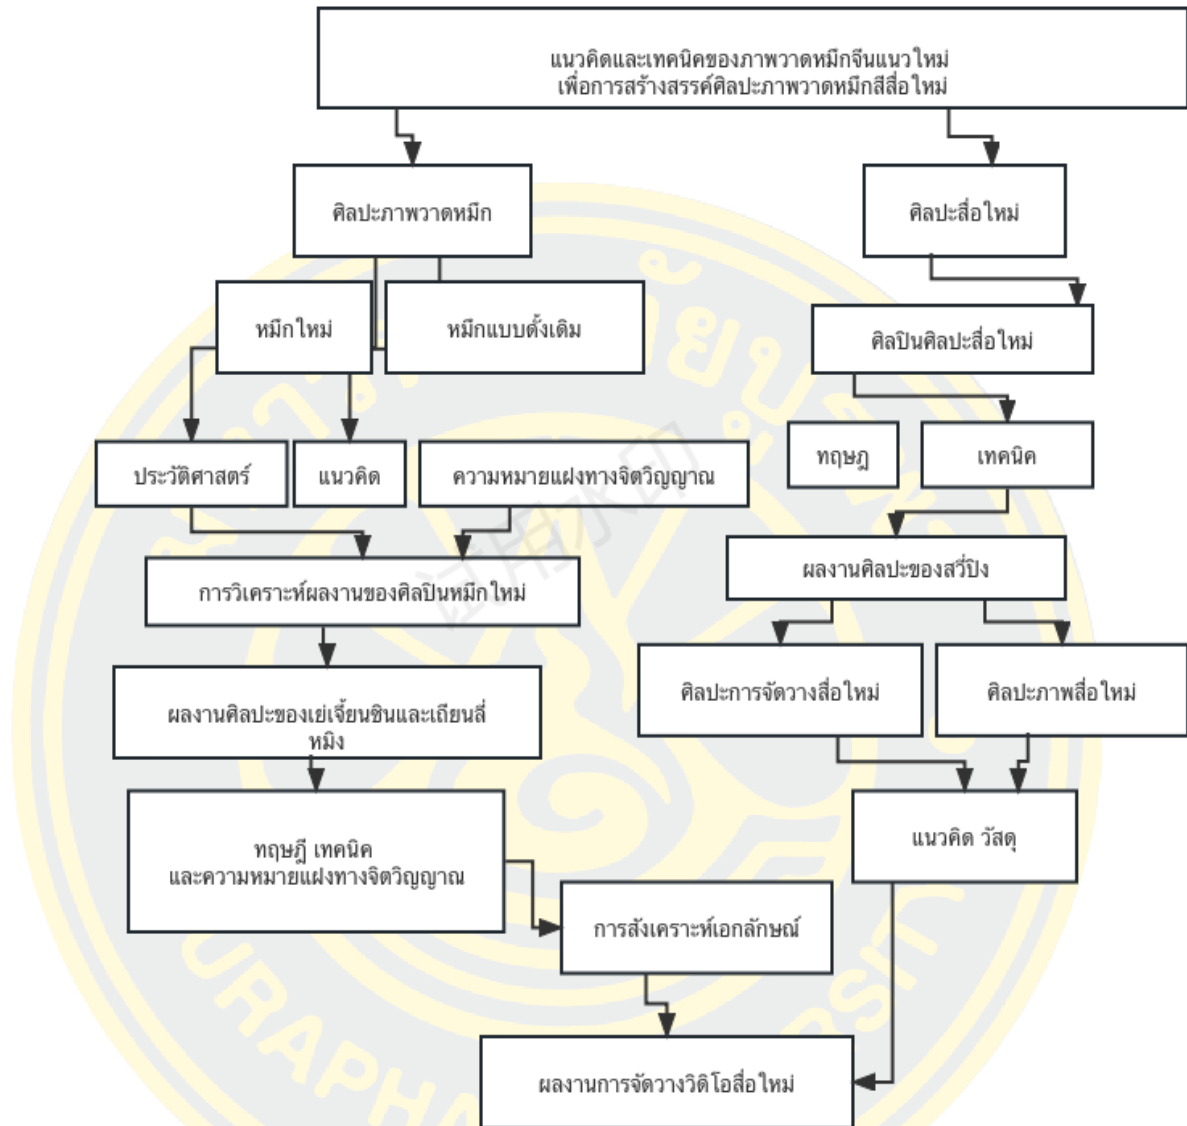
แนวคิดและเทคนิคของภาพวาดหมึกจีนแนวใหม่
เพื่อการสร้างสรรค์ศิลปะภาพวาดหมึกสีสื่อใหม่

ศิลปะภาพวาดหมึก

ศิลปะสื่อใหม่

หมึกใหม่

หมึกแบบดั้งเดิม

ศิลปินศิลปะสื่อใหม่

ทฤษฎี

เทคนิค

ประวัติศาสตร์

แนวคิด

ความหมายแฝงทางจิตวิญญาณ

ผลงานศิลปะของสวี่ปิง

การวิเคราะห์ผลงานของศิลปินหมึกใหม่

ศิลปะการจัดวางสื่อใหม่

ศิลปะภาพสื่อใหม่

ผลงานศิลปะของเย่เจี้ยนชินและเถียนลี่หมิง

แนวคิด วัสดุ

ทฤษฎี เทคนิค
และความหมายแฝงทางจิตวิญญาณ

การสังเคราะห์เอกลักษณ์

ผลงานการจัดวางวิดิโอสื่อใหม่

URAPHA